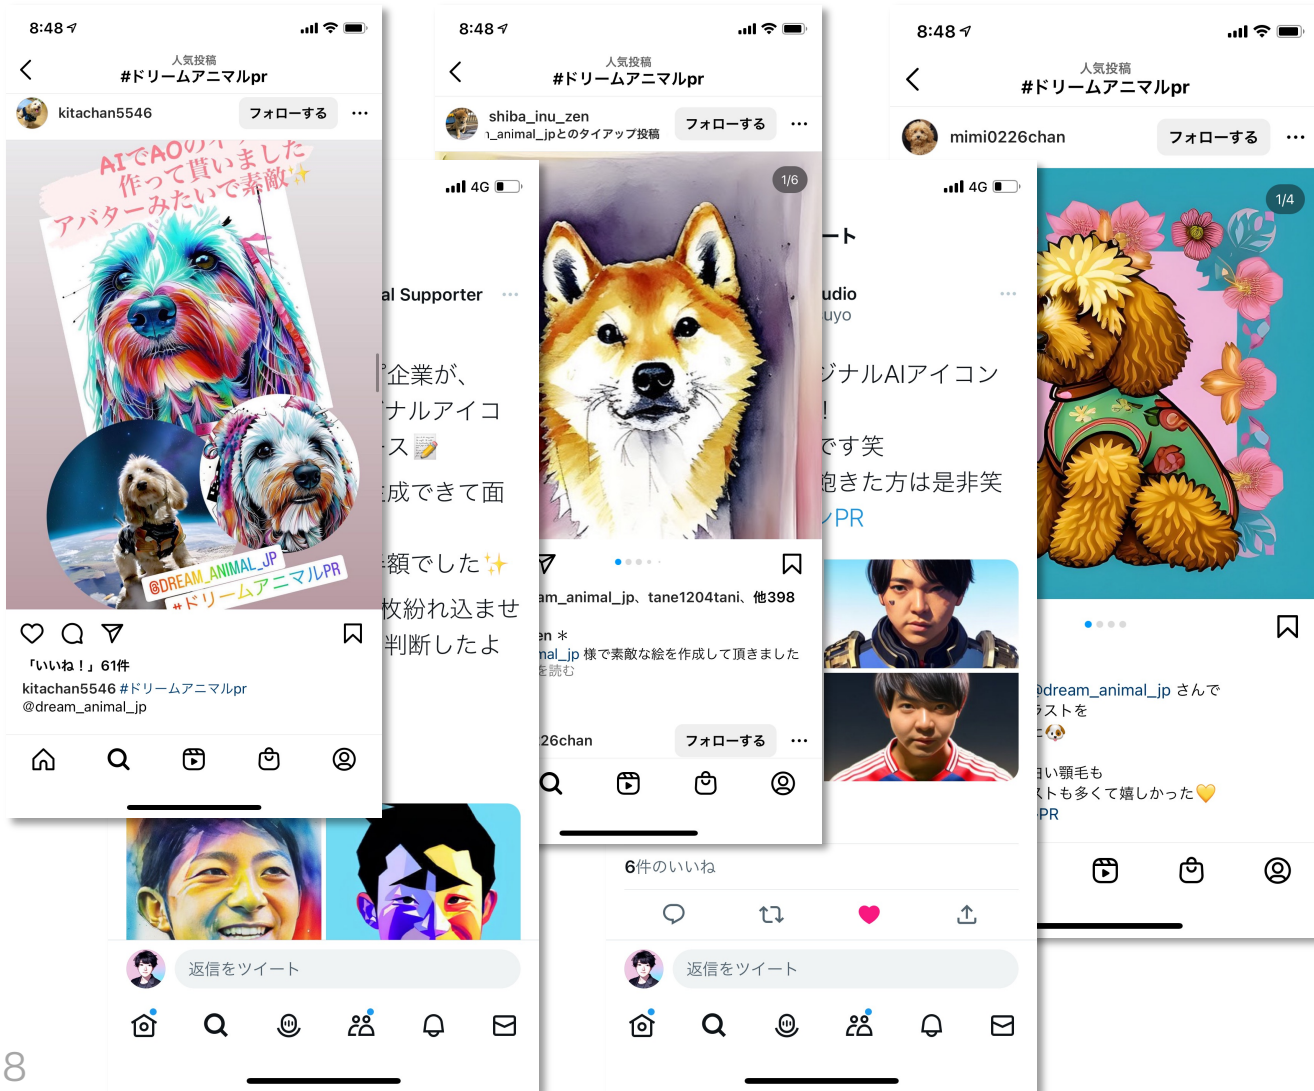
8:48

人気投稿
#ドリームアニマルpr

kitachan5546 フォローする ...

AIでAOのイ
作って貰いました
アバターみたいで素敵✨

@DREAM_ANIMAL_JP
#ドリームアニマルPR

「いいね！」61件

kitachan5546 #ドリームアニマルpr
@dream_animal_jp

4G

al Supporter ...

企業が、
ナルアイコ
ス📝
成できて面
額でした✨
枚紛れ込ませ
判断したよ

返信をツイート

8:48

人気投稿
#ドリームアニマルpr

shiba_inu_zen
_animal_jpとのタイアップ投稿 フォローする ...

1/6

am_animal_jp、tane1204tani、他398

en ＊
mal_jp 様で素敵な絵を作成して頂きました
を読む

26chan フォローする ...

4G

ート

udio
uyo

ジナルAIアイコン
!
です笑
飽きた方は是非笑
PR

6件のいいね

返信をツイート

8:48

人気投稿
#ドリームアニマルpr

mimi0226chan フォローする ...

1/4

@dream_animal_jp さんで
ストを
🐶

い顎毛も
トも多くて嬉しかった💛
PR

8